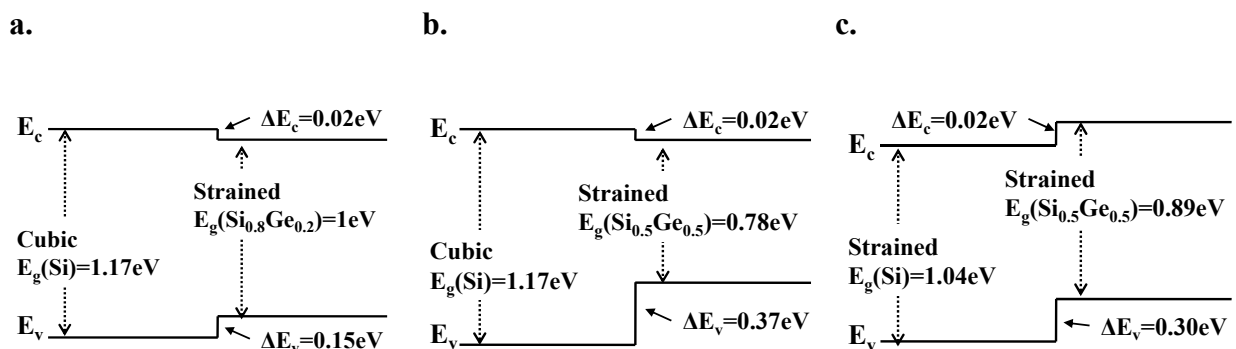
a.

$E_c$

$\Delta E_c$=0.02eV

Strained $E_g(Si_{0.8}Ge_{0.2})$=1eV

Cubic $E_g(Si)$=1.17eV

$E_v$

$\Delta E_v$=0.15eV

b.

$E_c$

$\Delta E_c$=0.02eV

Strained $E_g(Si_{0.5}Ge_{0.5})$=0.78eV

Cubic $E_g(Si)$=1.17eV

$E_v$

$\Delta E_v$=0.37eV

c.

$\Delta E_c$=0.02eV

$E_c$

Strained $E_g(Si_{0.5}Ge_{0.5})$=0.89eV

Strained $E_g(Si)$=1.04eV

$E_v$

$\Delta E_v$=0.30eV